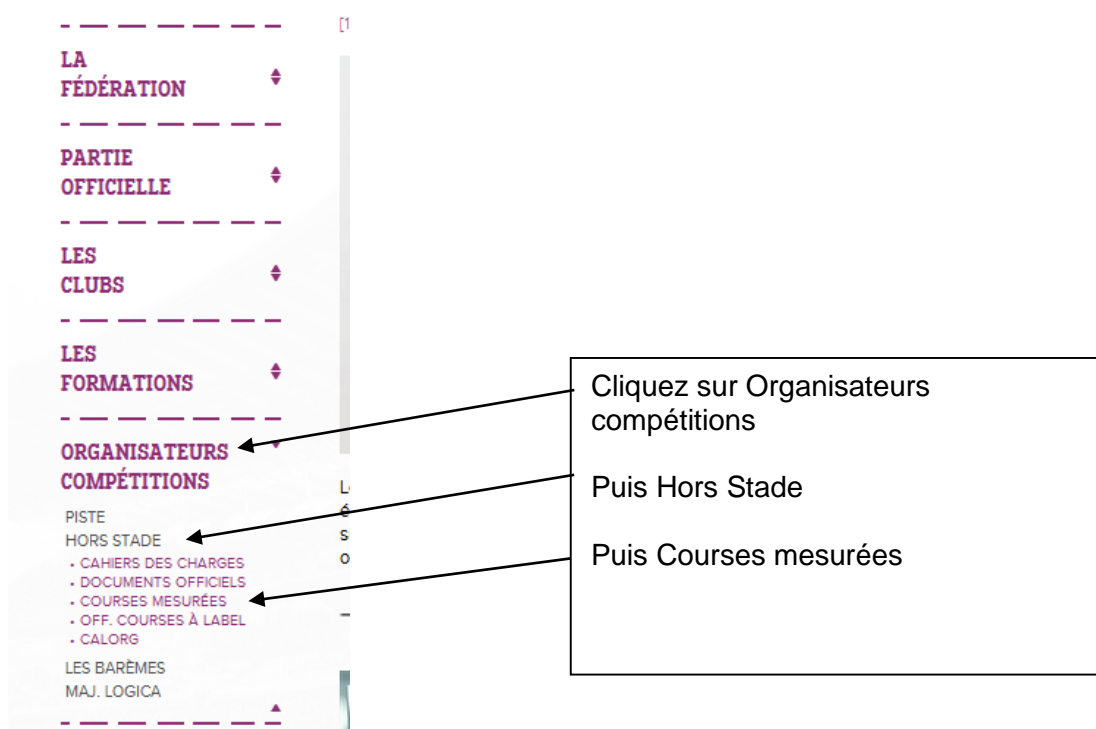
LA FÉDÉRATION

PARTIE OFFICIELLE

LES CLUBS

LES FORMATIONS

ORGANISATEURS COMPÉTITIONS

PISTE
HORS STADE
• CAHIERS DES CHARGES
• DOCUMENTS OFFICIELS
• COURSES MESURÉES
• OFF. COURSES À LABEL
• CALORG
LES BARÈMES
MAJ. LOGICA

Cliquez sur Organisateurs compétitions

Puis Hors Stade

Puis Courses mesurées